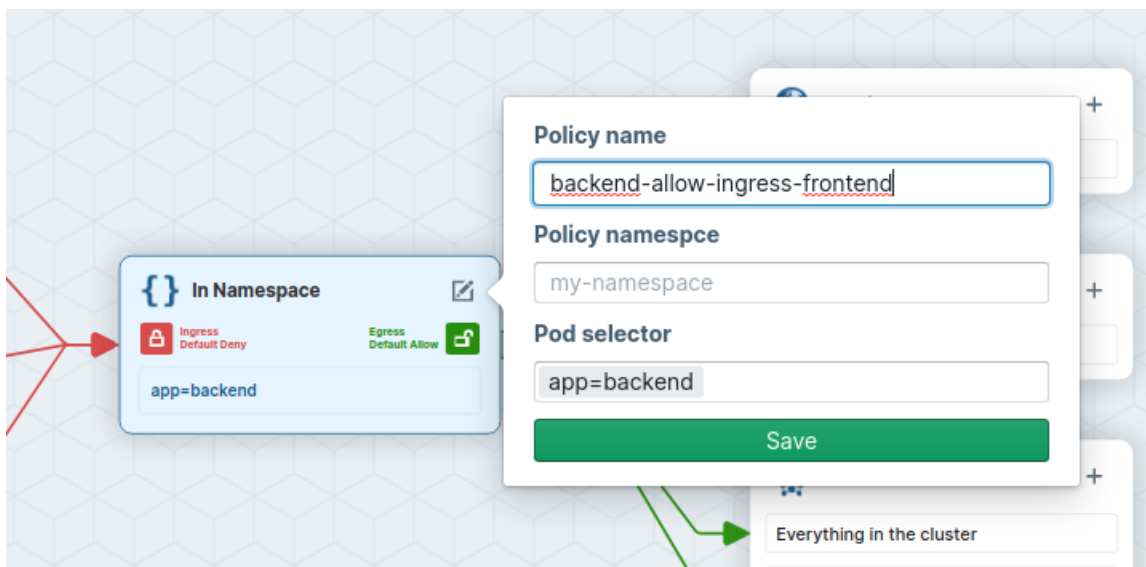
{ } In Namespace

Ingress
Default Deny

Egress
Default Allow

app=backend

Policy name

backend-allow-ingress-frontend

Policy namespce

my-namespace

Pod selector

app=backend

Save

+

+

+

Everything in the cluster